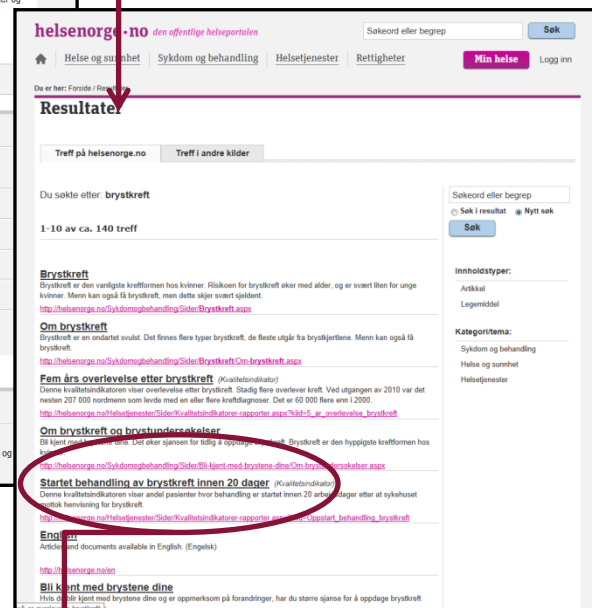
helsenorge.no den offentlige helseportalen

Søkeord eller begrep | Søk

Helse og sunnhet | Sykdom og behandling | Helsetjenester | Rettigheter | Min helse | Logg inn

Du er her: Forside / Res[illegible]

Resultater

Treff på helsenorge.no | Treff i andre kilder

Du søkte etter: brystkreft

1-10 av ca. 140 treff

Søkeord eller begrep
Søk i resultat  Nytt søk
Søk

Innholdstyper:
Artikkel
Legemiddel

Kategori/tema:
Sykdom og behandling
Helse og sunnhet
Helsetjenester

Brystkreft
Brystkreft er den vanligste kreftformen hos kvinner. Risikoen for brystkreft øker med alder, og er svært liten for unge kvinner. Menn kan også få brystkreft, men dette skjer svært sjeldent.
http://helsenorge.no/Sykdomogbehandling/Sider/Brystkreft.aspx

Om brystkreft
Brystkreft er en ondartet svulst. Det finnes flere typer brystkreft, de fleste utgår fra brystkjertlene. Menn kan også få brystkreft.
http://helsenorge.no/Sykdomogbehandling/Sider/Brystkreft/Om-brystkreft.aspx

Fem års overlevelse etter brystkreft (Kvalitetsindikator)
Denne kvalitetsindikatoren viser overlevelse etter brystkreft. Stadig flere overlever kreft. Ved utgangen av 2010 var det nesten 207 000 nordmenn som levde med en eller flere kreftdiagnoser. Det er 60 000 flere enn i 2000.
http://helsenorge.no/Helsetjenester/Sider/Kvalitetsindikatorer-rapporter.aspx?kiid=5_ar_overlevelse_brystkreft

Om brystkreft og brystundersøkelser
Bli kjent med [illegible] dine. Det øker sjansen for tidlig å oppdage brystkreft. Brystkreft er den hyppigste kreftformen hos kv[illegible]
http://helsenorge.no/Sykdomogbehandling/Sider/Bli-kjent-med-brystene-dine/Om-brystkreft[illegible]ersokelser.aspx

Startet behandling av brystkreft innen 20 dager (Kvalitetsindikator)
Denne kvalitetsindikatoren viser andel pasienter hvor behandling er startet innen 20 arbeidsdager etter at sykehuset mottok henvisning for brystkreft.
http://helsenorge.no/Helsetjenester/Sider/Kvalitetsindikatorer-rapporter.aspx?kiid=Oppstart_behandling_brystkreft

English
Articles and documents available in English. (Engelsk)
http://helsenorge.no/en

Bli kjent med brystene dine
Hvis du blir kjent med brystene dine og er oppmerksom på forandringer, har du større sjanse for å oppdage brystkreft